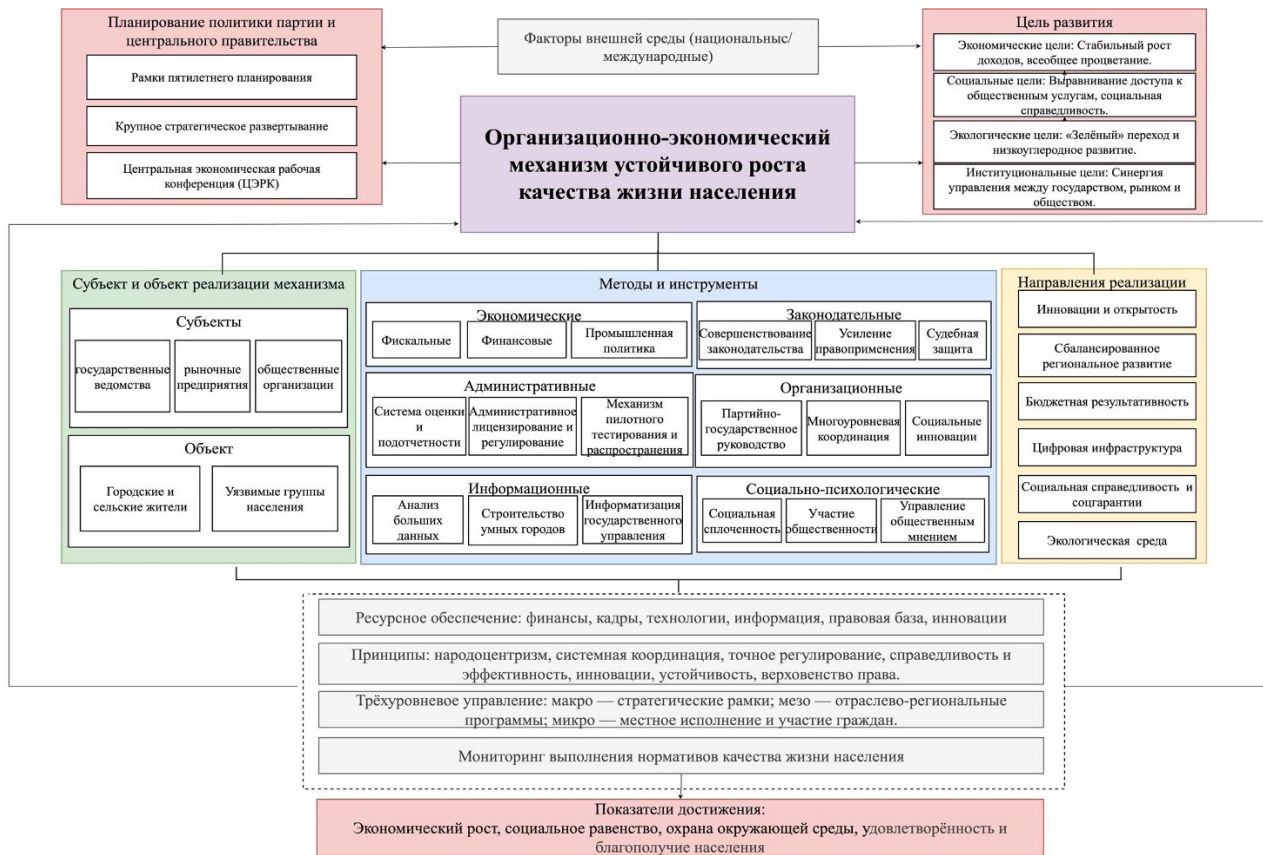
Планирование политики партии и центрального правительства

Рамки пятилетнего планирования

Крупное стратегическое развертывание

Центральная экономическая рабочая конференция (ЦЭРК)

Факторы внешней среды (национальные/ международные)

Цель развития

Экономические цели: Стабильный рост доходов, всеобщее процветание.

Социальные цели: Выравнивание доступа к общественным услугам, социальная справедливость.

Экологические цели: «Зелёный» переход и низкоуглеродное развитие.

Институциональные цели: Синергия управления между государством, рынком и обществом.

Организационно-экономический механизм устойчивого роста качества жизни населения

Субъект и объект реализации механизма

Субъекты

государственные ведомства

рыночные предприятия

общественные организации

Объект

Городские и сельские жители

Уязвимые группы населения

Методы и инструменты

Экономические

Фискальные

Финансовые

Промышленная политика

Законодательные

Совершенствование законодательства

Усиление правоприменения

Судебная защита

Административные

Система оценки и подотчетности

Административное лицензирование и регулирование

Механизм пилотного тестирования и распространения

Организационные

Партийно-государственное руководство

Многоуровневая координация

Социальные инновации

Информационные

Анализ больших данных

Строительство умных городов

Информатизация государственного управления

Социально-психологические

Социальная сплоченность

Участие общественности

Управление общественным мнением

Направления реализации

Инновации и открытость

Сбалансированное региональное развитие

Бюджетная результативность

Цифровая инфраструктура

Социальная справедливость и соцгарантии

Экологическая среда

Ресурсное обеспечение: финансы, кадры, технологии, информация, правовая база, инновации

Принципы: народоцентризм, системная координация, точное регулирование, справедливость и эффективность, инновации, устойчивость, верховенство права.

Трёхуровневое управление: макро — стратегические рамки; мезо — отраслево-региональные программы; микро — местное исполнение и участие граждан.

Мониторинг выполнения нормативов качества жизни населения

Показатели достижения:
Экономический рост, социальное равенство, охрана окружающей среды, удовлетворённость и благополучие населения